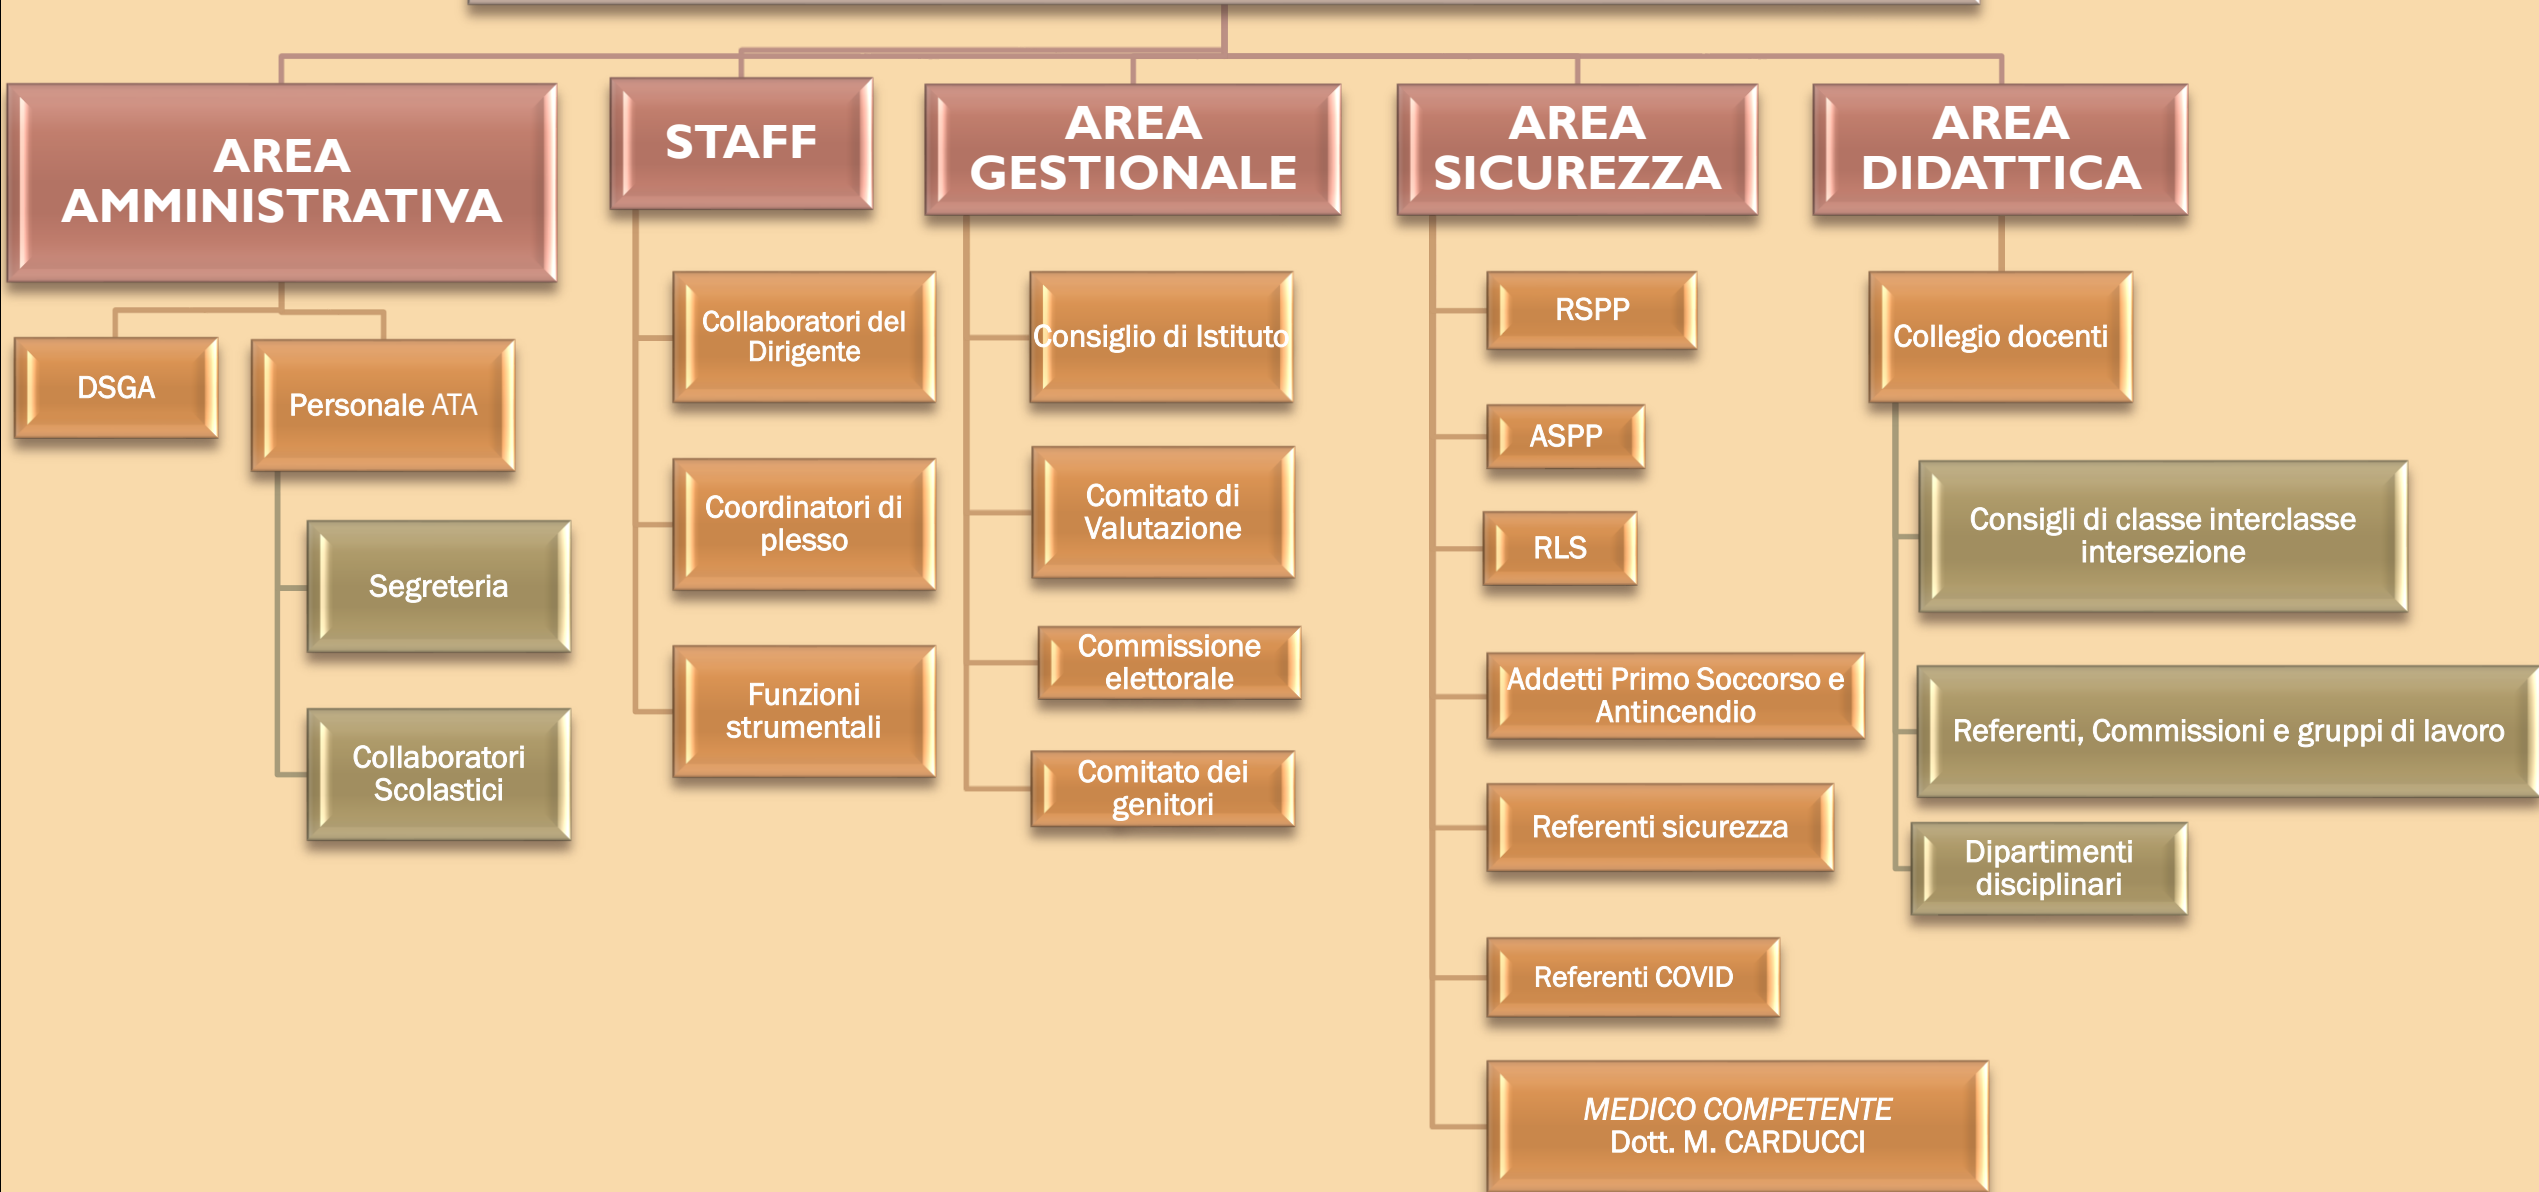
AREA AMMINISTRATIVA

DSGA

Personale ATA

Segreteria

Collaboratori Scolastici

STAFF

Collaboratori del Dirigente

Coordinatori di plesso

Funzioni strumentali

AREA GESTIONALE

Consiglio di Istituto

Comitato di Valutazione

Commissione elettorale

Comitato dei genitori

AREA SICUREZZA

RSPP

ASPP

RLS

Addetti Primo Soccorso e Antincendio

Referenti sicurezza

Referenti COVID

MEDICO COMPETENTE Dott. M. CARDUCCI

AREA DIDATTICA

Collegio docenti

Consigli di classe interclasse intersezione

Referenti, Commissioni e gruppi di lavoro

Dipartimenti disciplinari